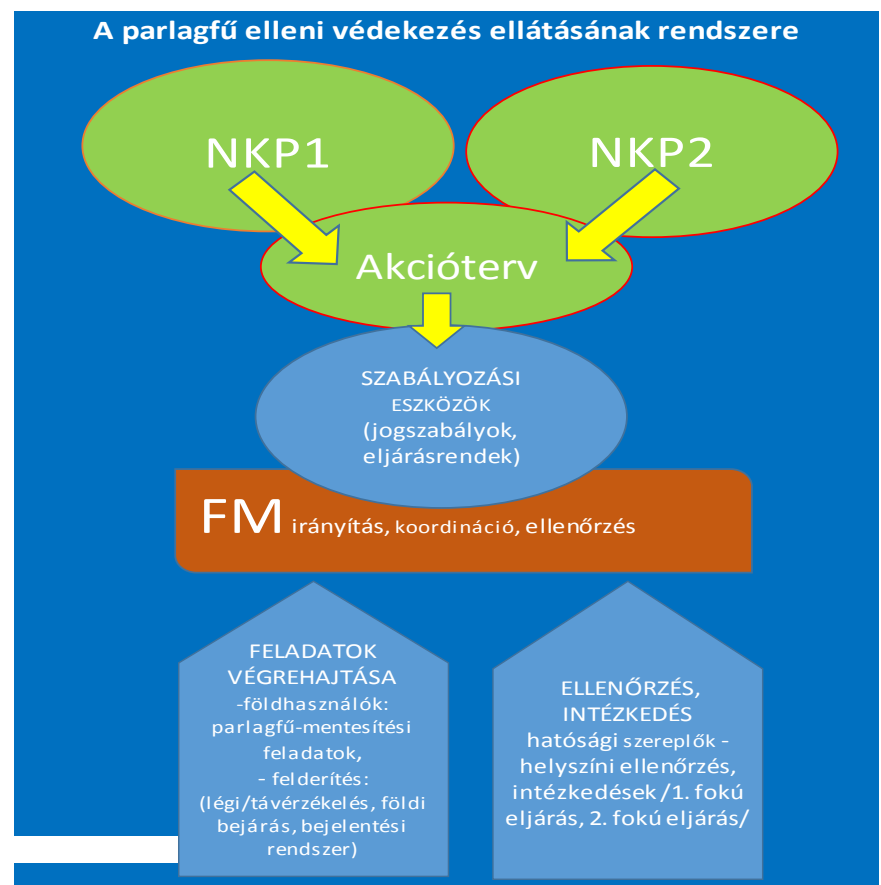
A parlagfű elleni védekezés ellátásának rendszere

NKP1

NKP2

Akcióterv

SZABÁLYOZÁSI ESZKÖZÖK (jogszabályok, eljárásrendek)

FM irányítás, koordináció, ellenőrzés

FELADATOK VÉGREHAJTÁSA -földhasználók: parlagfű-mentesítési feladatok, - felderítés: (légi/távérzékelés, földi bejárás, bejelentési rendszer)

ELLENŐRZÉS, INTÉZKEDÉS hatósági szereplők - helyszíni ellenőrzés, intézkedések /1. fokú eljárás, 2. fokú eljárás/